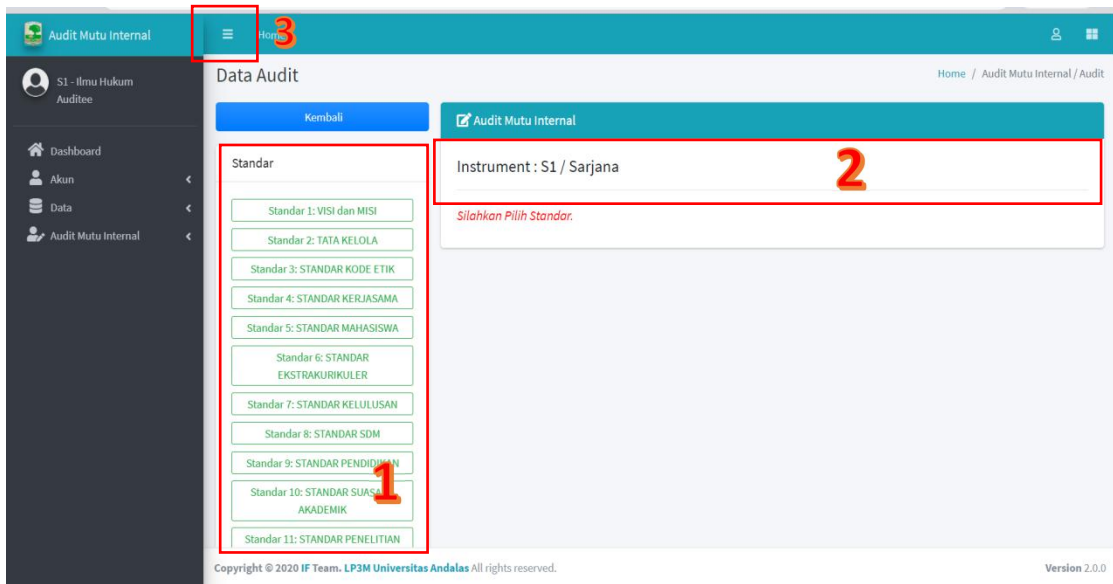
Audit Mutu Internal

Hom 3

S1 - Ilmu Hukum
Auditee

Dashboard
Akun
Data
Audit Mutu Internal

Data Audit

Home / Audit Mutu Internal / Audit

Kembali

Standar

Standar 1: VISI dan MISI
Standar 2: TATA KELOLA
Standar 3: STANDAR KODE ETIK
Standar 4: STANDAR KERJASAMA
Standar 5: STANDAR MAHASISWA
Standar 6: STANDAR EKSTRAKURIKULER
Standar 7: STANDAR KELULUSAN
Standar 8: STANDAR SDM
Standar 9: STANDAR PENDIDI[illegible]
Standar 10: STANDAR SUASA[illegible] AKADEMIK
Standar 11: STANDAR PENELITIAN

1

Audit Mutu Internal

Instrument : S1 / Sarjana

2

Silahkan Pilih Standar.

Copyright © 2020 IF Team. LP3M Universitas Andalas All rights reserved.

Version 2.0.0